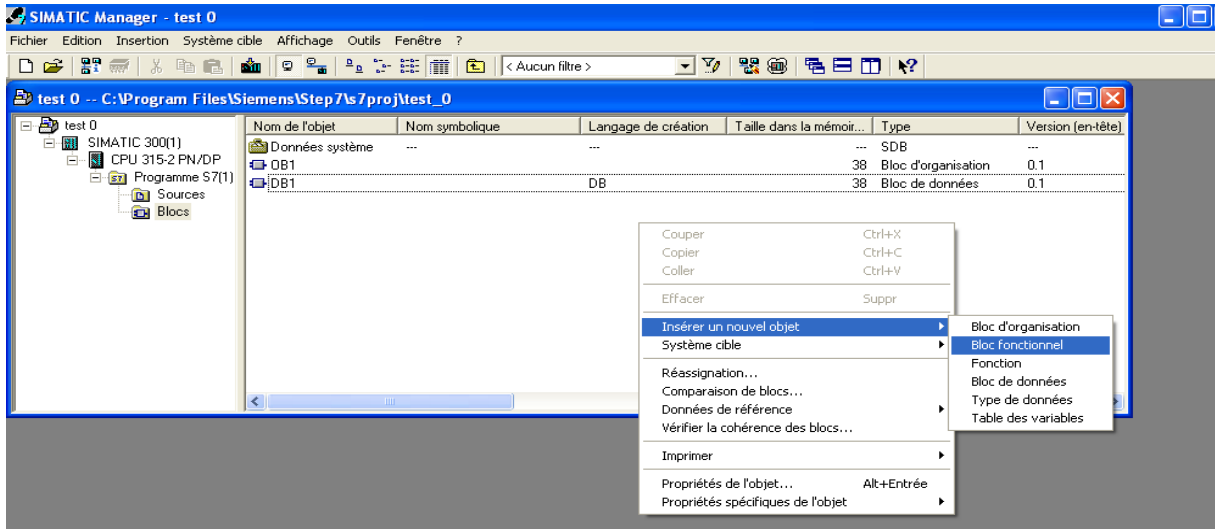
SIMATIC Manager - test 0

Fichier Edition Insertion Système cible Affichage Outils Fenêtre ?

< Aucun filtre >

test 0 -- C:\Program Files\Siemens\Step7\s7proj\test_0

test 0
SIMATIC 300(1)
CPU 315-2 PN/DP
Programme S7(1)
Sources
Blocs

| Nom de l'objet | Nom symbolique | Langage de création | Taille dans la mémoir... | Type | Version (en-tête) |
|---|---|---|---|---|---|
| Données système | --- | --- | --- | SDB | --- |
| OB1 | | | 38 | Bloc d'organisation | 0.1 |
| DB1 | | DB | 38 | Bloc de données | 0.1 |

Couper Ctrl+X
Copier Ctrl+C
Coller Ctrl+V
Effacer Suppr
Insérer un nouvel objet
Système cible
Réassignation...
Comparaison de blocs...
Données de référence
Vérifier la cohérence des blocs...
Imprimer
Propriétés de l'objet... Alt+Entrée
Propriétés spécifiques de l'objet

Bloc d'organisation
Bloc fonctionnel
Fonction
Bloc de données
Type de données
Table des variables